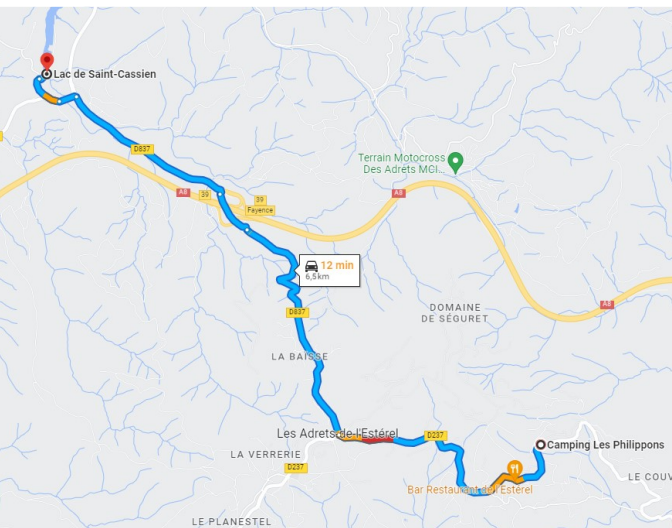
Lac de Saint-Cassien

D837

Terrain Motocross Des Adrets MCI...

A8

39

39

Fayence

A8

12 min
6,5 km

D837

DOMAINE DE SÉGURET

A8

LA BAISSE

Les Adrets-de-l'Estérel

D237

Camping Les Philippons

LA VERRERIE

D237

Bar Restaurant de l'Esterel

LE COUV

LE PLANESTEL